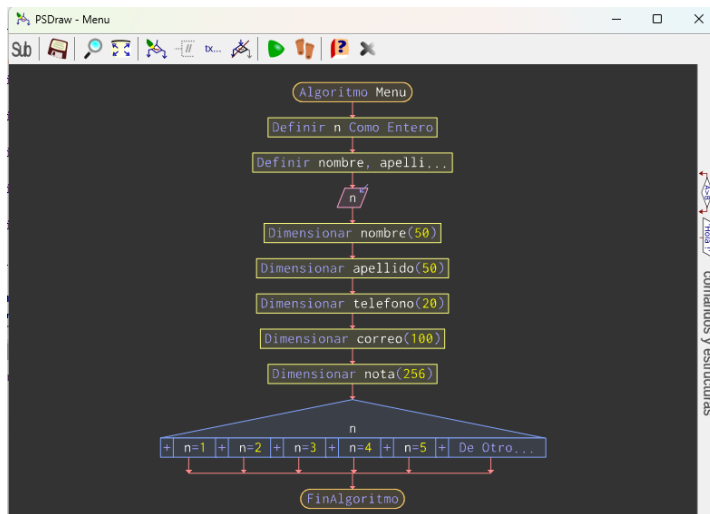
PSDraw - Menu

Sub

Algoritmo Menu

Definir n Como Entero

Definir nombre, apelli...

n

Dimensionar nombre(50)

Dimensionar apellido(50)

Dimensionar telefono(20)

Dimensionar correo(100)

Dimensionar nota(256)

n

+ n=1 + n=2 + n=3 + n=4 + n=5 + De Otro...

FinAlgoritmo

Hola

ontactos y estructuras